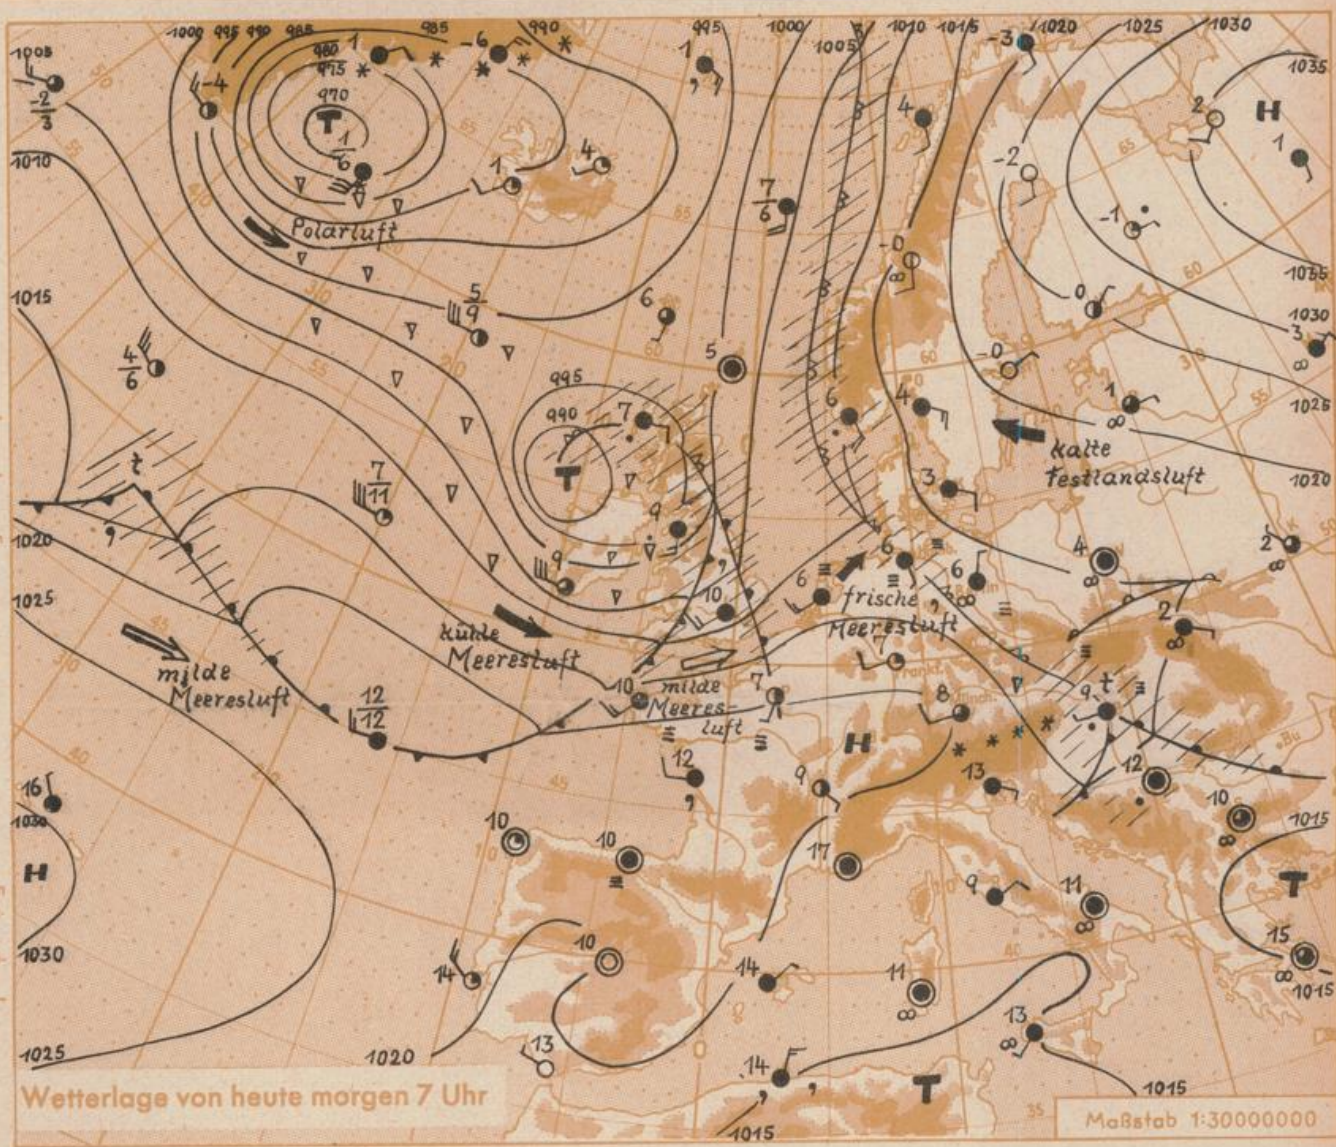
1005
$\frac{-2}{3}$
1010
1015
1020
1025
1000 995 990 985
980
975
970
T
1
6
-4
985
990
1
-6
995
1000
1005
1010 1015
-3 1020
1025
1030
1035
H
2
1
-2
-1
Polarluft
1
4
7
6
-0
0
1035
1030
3
1025
1020
5
9
6
5
4
6
995
990
T
7
4
6
-0
1
kalte Festlandsluft
3
t
7
11
9
9
6
6
4
2
2
frische Meeresluft
10
kühle Meeresluft
10
milde Meeresluft
7
7
8
9
t
milde Meeresluft
12
12
12
H
9
13
12
10
1015
16
1030
H
1030
10
10
17
9
11
T
15
1015
10
14
14
11
13
13
1025
1020
14
T
1015
1015
Wetterlage von heute morgen 7 Uhr
Maßstab 1:30000000